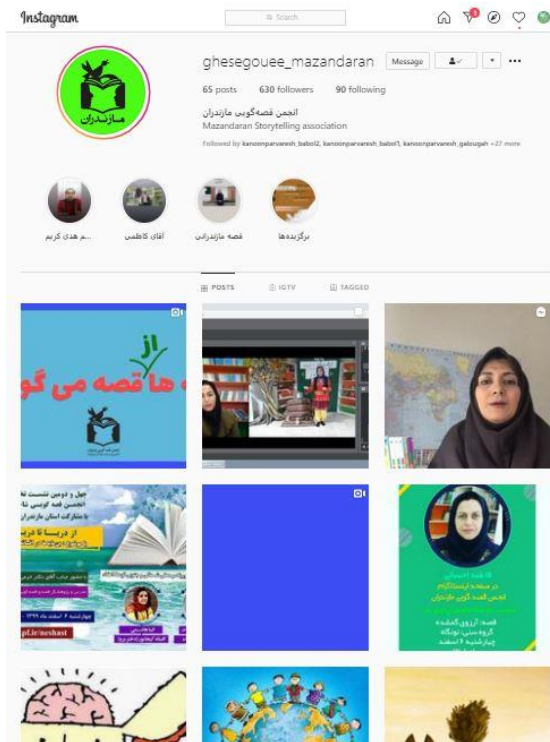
Instagram

Search

ghesegouee_mazandaran Message

65 posts 630 followers 90 following

انجمن قصه‌گویی مازندران
Mazandaran Storytelling association

Followed by kanoonparvaresh_babol2, kanoonparvaresh_babol1, kanoonparvaresh_galougah +27 more

...م هدی کریم
آقای کاظمی
قصه مازندرانی
برگزیده‌ها

POSTS IGTV TAGGED

از
ها قصه می گو

چهل و دومین نشست
انجمن قصه گویی
با مشارکت استان مازندران
از دریا تا دریا
pl.ir/neshast

قصه: آرزوی گمشده
گروه سنی: نونگاه
چهارشنبه ۶ اسفند